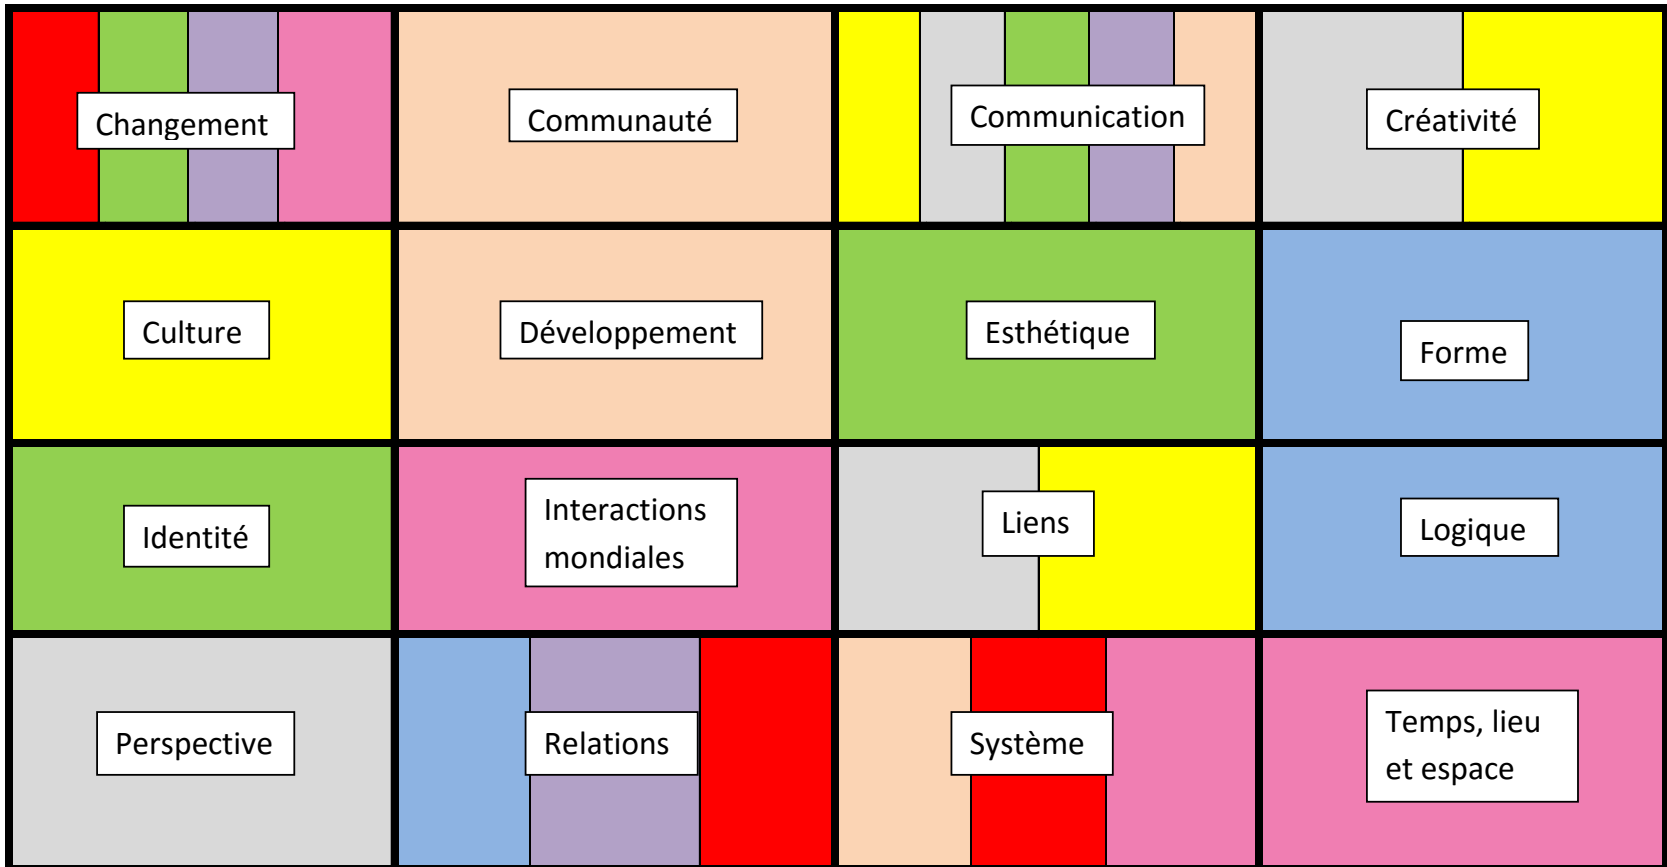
| Changement | Communauté | Communication | Créativité |
|---|---|---|---|
| Culture | Développement | Esthétique | Forme |
| Identité | Interactions mondiales | Liens | Logique |
| Perspective | Relations | Système | Temps, lieu et espace |